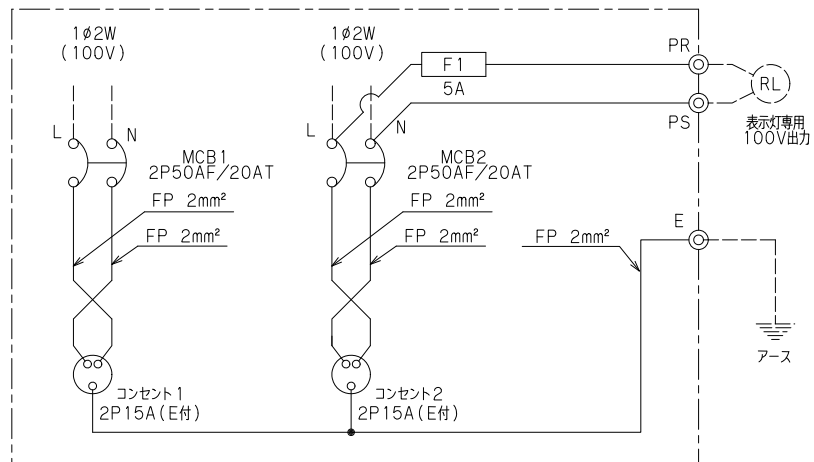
1ø2W
(100V)

1ø2W
(100V)

F1
5A

PR
PS
RL
表示灯専用
100V出力

L
N
MCB1
2P50AF/20AT

L
N
MCB2
2P50AF/20AT

FP $2mm^2$
FP $2mm^2$
FP $2mm^2$
FP $2mm^2$
FP $2mm^2$

E

アース

コンセント1
2P15A(E付)

コンセント2
2P15A(E付)